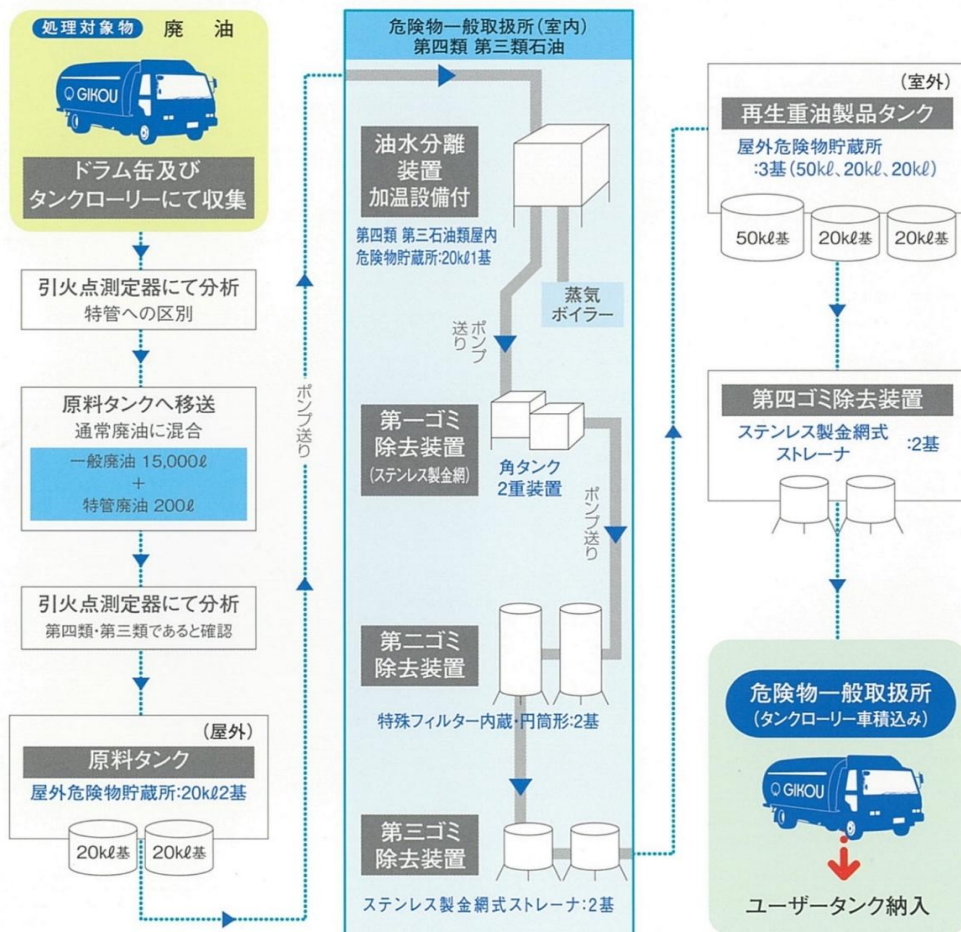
処理対象物 廃 油

GIKOU

ドラム缶及び
タンクローリーにて収集

引火点測定器にて分析
特管への区別

原料タンクへ移送
通常廃油に混合

一般廃油 15,000ℓ
+
特管廃油 200ℓ

引火点測定器にて分析
第四類·第三類であると確認

(屋外)
原料タンク
屋外危険物貯蔵所:20kℓ2基

20kℓ基 20kℓ基

ポンプ送り

危険物一般取扱所(室内)
第四類 第三類石油

油水分離
装置
加温設備付

第四類 第三石油類屋内
危険物貯蔵所:20kℓ1基

ポンプ送り

蒸気
ボイラー

第一ゴミ
除去装置
(ステンレス製金網)

角タンク
2重装置

ポンプ送り

第二ゴミ
除去装置

特殊フィルター内蔵·円筒形:2基

第三ゴミ
除去装置

ステンレス製金網式ストレーナ:2基

(室外)
再生重油製品タンク
屋外危険物貯蔵所
:3基(50kℓ、20kℓ、20kℓ)

50kℓ基 20kℓ基 20kℓ基

第四ゴミ除去装置
ステンレス製金網式
ストレーナ :2基

危険物一般取扱所
(タンクローリー車積込み)

GIKOU

ユーザータンク納入